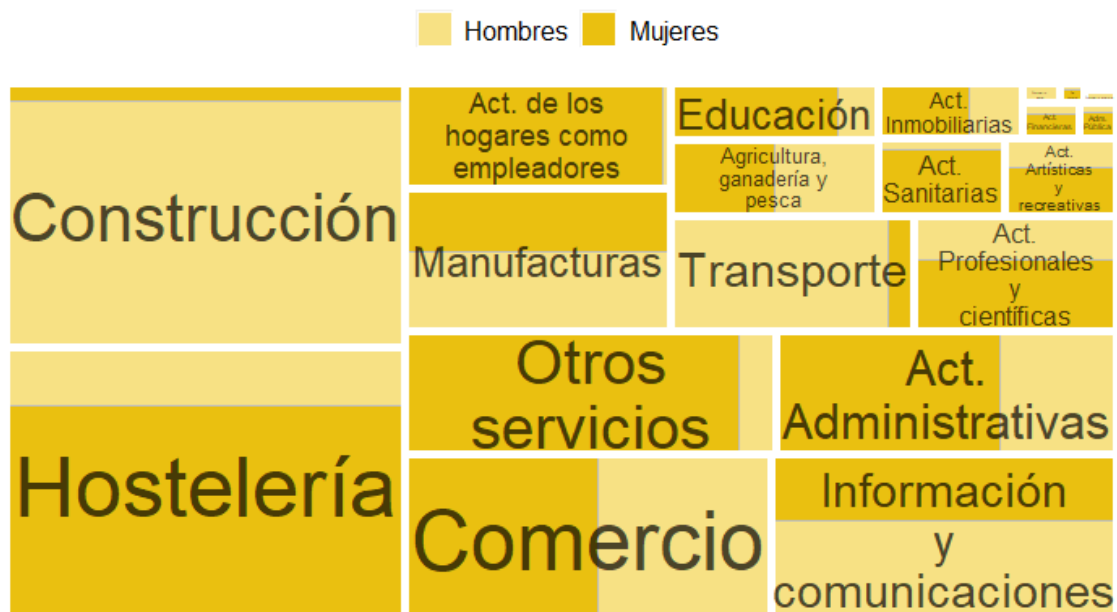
Hombres Mujeres

Construcción

Act. de los hogares como empleadores

Educación

Act. Inmobiliarias

Act. Financieras

Adm. Pública

Agricultura, ganadería y pesca

Act. Sanitarias

Act. Artísticas y recreativas

Manufacturas

Transporte

Act. Profesionales y científicas

Otros servicios

Act. Administrativas

Hostelería

Comercio

Información y comunicaciones